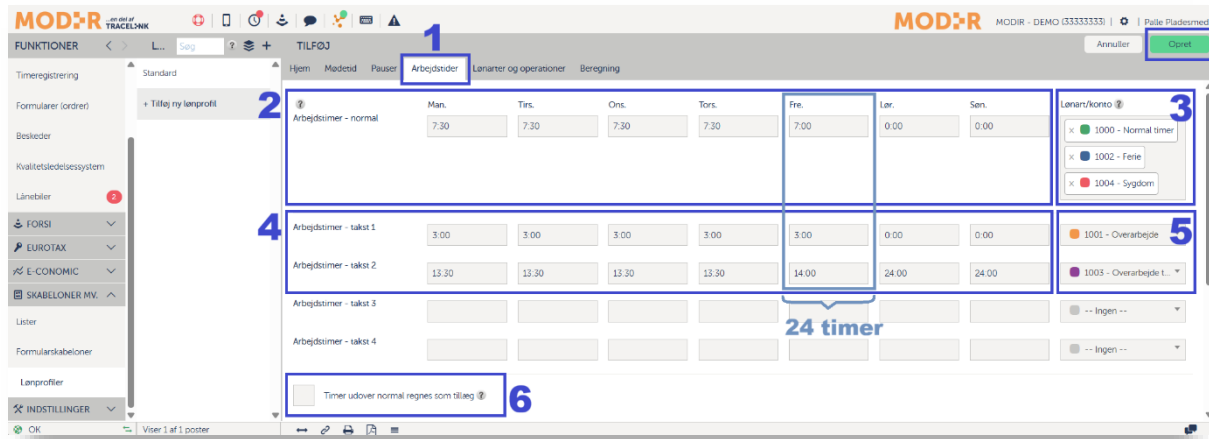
MODIR ...en del af TRACELINK

MODIR MODIR - DEMO (33333333) | Palle Pladesmed

FUNKTIONER L... Søg TILFØJ Annuller Opret

1

Timeregistrering
Formularer (ordrer)
Beskeder
Kvalitetsledelsessystem
Lånebiler 2
FORSI
EUROTAX
E-CONOMIC
SKABELONER MV.
Lister
Formularskabeloner
Lønprofiler
INDSTILLINGER

Standard
+ Tilføj ny lønprofil

Hjem Mødetid Pauser Arbejdstider Lønarter og operationer Beregning

2

| | Man. | Tirs. | Ons. | Tors. | Fre. | Lør. | Søn. |
|---|---|---|---|---|---|---|---|
| Arbejdstimer - normal | 7:30 | 7:30 | 7:30 | 7:30 | 7:00 | 0:00 | 0:00 |

3
Lønart/konto
× 1000 - Normal timer
× 1002 - Ferie
× 1004 - Sygdom

4

| | | | | | | | |
|---|---|---|---|---|---|---|---|
| Arbejdstimer - takst 1 | 3:00 | 3:00 | 3:00 | 3:00 | 3:00 | 0:00 | 0:00 |
| Arbejdstimer - takst 2 | 13:30 | 13:30 | 13:30 | 13:30 | 14:00 | 24:00 | 24:00 |
| Arbejdstimer - takst 3 | | | | | | | |
| Arbejdstimer - takst 4 | | | | | | | |

5
1001 - Overarbejde
1003 - Overarbejde t...
-- Ingen --
-- Ingen --

24 timer

Timer udover normal regnes som tillæg

6

OK Viser 1 af 1 poster